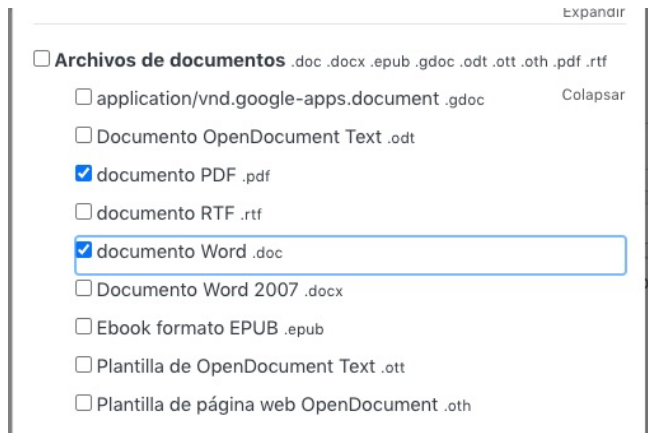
Expandir

Archivos de documentos .doc .docx .epub .gdoc .odt .ott .oth .pdf .rtf

application/vnd.google-apps.document .gdoc

Colapsar

Documento OpenDocument Text .odt

documento PDF .pdf

documento RTF .rtf

documento Word .doc

Documento Word 2007 .docx

Ebook formato EPUB .epub

Plantilla de OpenDocument Text .ott

Plantilla de página web OpenDocument .oth